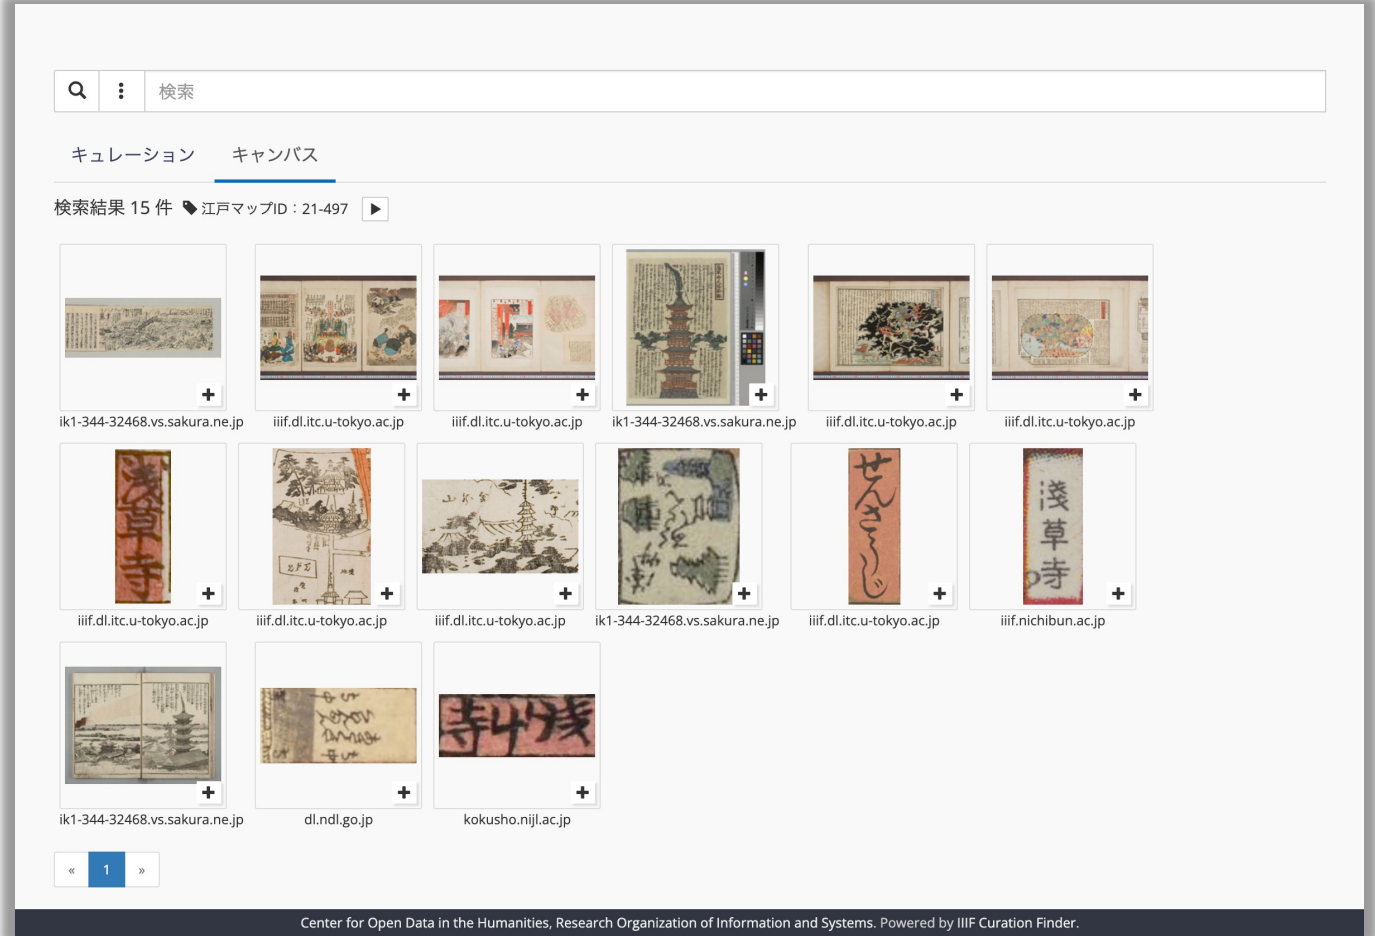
検索

キュレーション　キャンバス

検索結果 15 件 江戸マップID：21-497

ik1-344-32468.vs.sakura.ne.jp
iiif.dl.itc.u-tokyo.ac.jp
iiif.dl.itc.u-tokyo.ac.jp
ik1-344-32468.vs.sakura.ne.jp
iiif.dl.itc.u-tokyo.ac.jp
iiif.dl.itc.u-tokyo.ac.jp

浅草寺
iiif.dl.itc.u-tokyo.ac.jp
iiif.dl.itc.u-tokyo.ac.jp
iiif.dl.itc.u-tokyo.ac.jp
ik1-344-32468.vs.sakura.ne.jp
せんさうじ
iiif.dl.itc.u-tokyo.ac.jp
浅草寺
iiif.nichibun.ac.jp

ik1-344-32468.vs.sakura.ne.jp
dl.ndl.go.jp
寺草浅
kokusho.nijl.ac.jp

« 1 »

Center for Open Data in the Humanities, Research Organization of Information and Systems. Powered by IIIF Curation Finder.